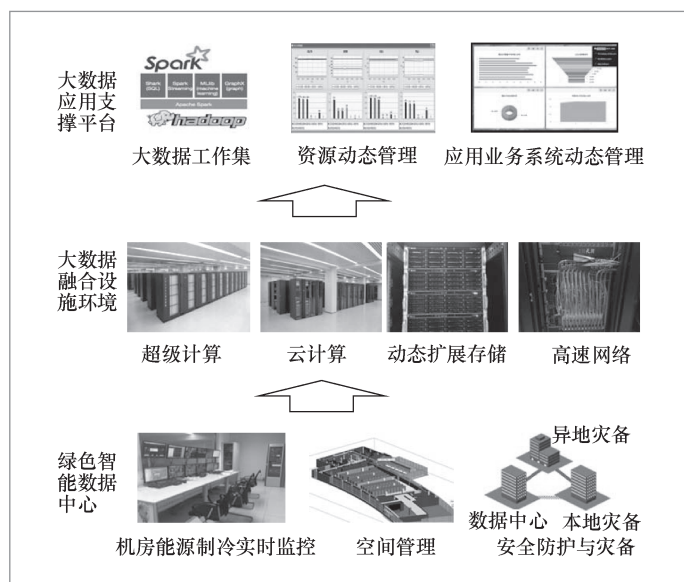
大数据应用支撑平台

Spark

Spark (SQL) | Spark Streaming | MLlib (machine learning) | GraphX (graph)

Apache Spark

hadoop

大数据工作集 资源动态管理 应用业务系统动态管理

大数据融合设施环境

超级计算 云计算 动态扩展存储 高速网络

绿色智能数据中心

异地灾备

数据中心 本地灾备

机房能源制冷实时监控 空间管理 安全防护与灾备